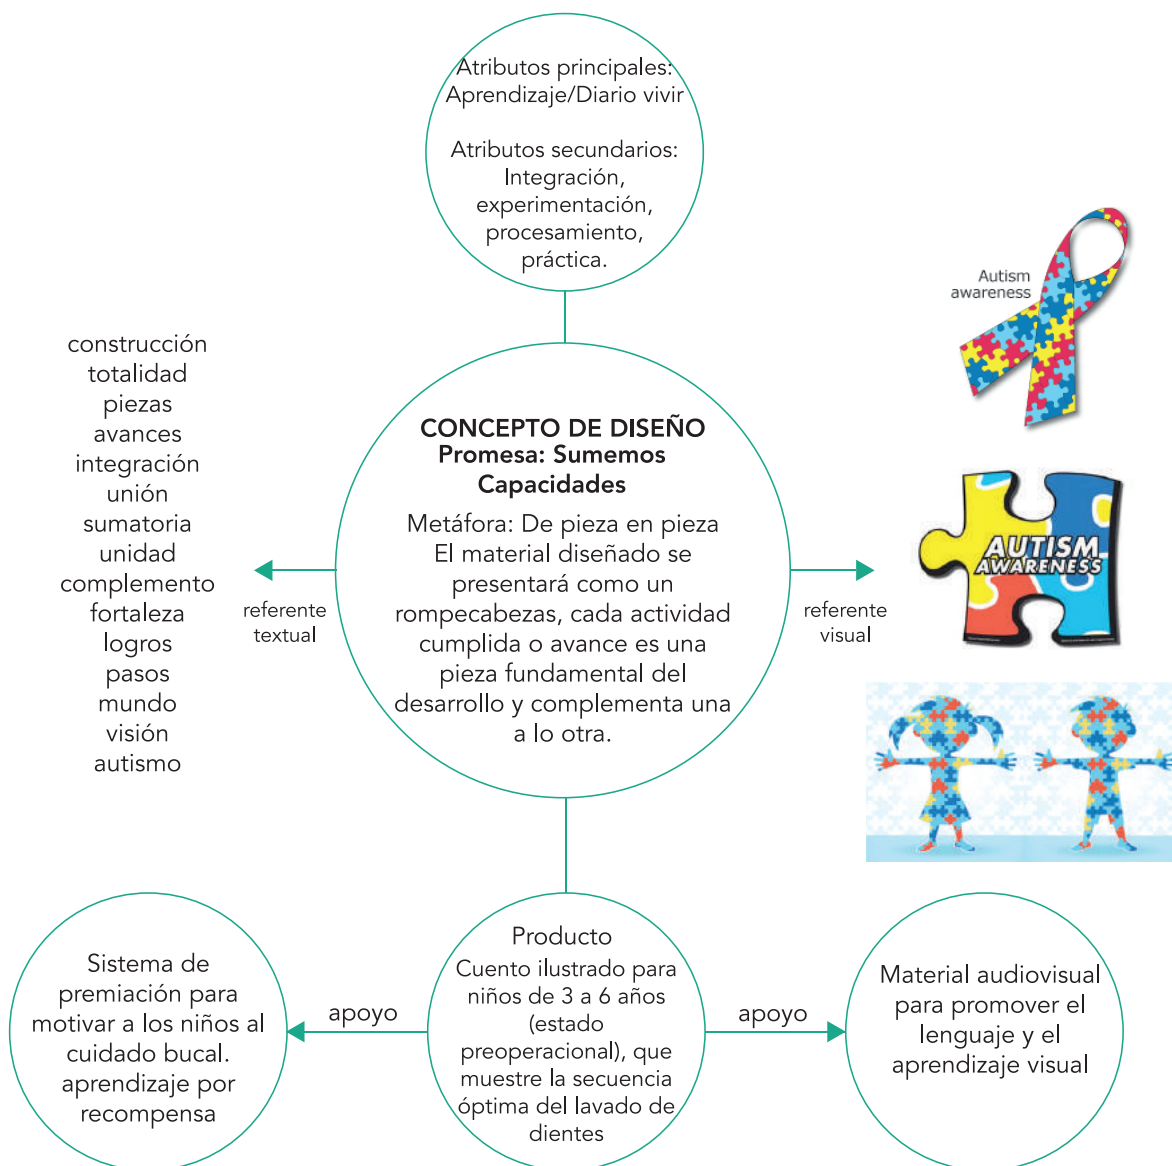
Atributos principales:
Aprendizaje/Diario vivir

Atributos secundarios:
Integración, experimentación, procesamiento, práctica.

Autism awareness

construcción
totalidad
piezas
avances
integración
unión
sumatoria
unidad
complemento
fortaleza
logros
pasos
mundo
visión
autismo

referente textual

CONCEPTO DE DISEÑO
Promesa: Sumemos Capacidades

Metáfora: De pieza en pieza
El material diseñado se presentará como un rompecabezas, cada actividad cumplida o avance es una pieza fundamental del desarrollo y complementa una a lo otra.

referente visual

AUTISM AWARENESS

Sistema de premiación para motivar a los niños al cuidado bucal. aprendizaje por recompensa

apoyo

Producto
Cuento ilustrado para niños de 3 a 6 años (estado preoperacional), que muestre la secuencia óptima del lavado de dientes

apoyo

Material audiovisual para promover el lenguaje y el aprendizaje visual